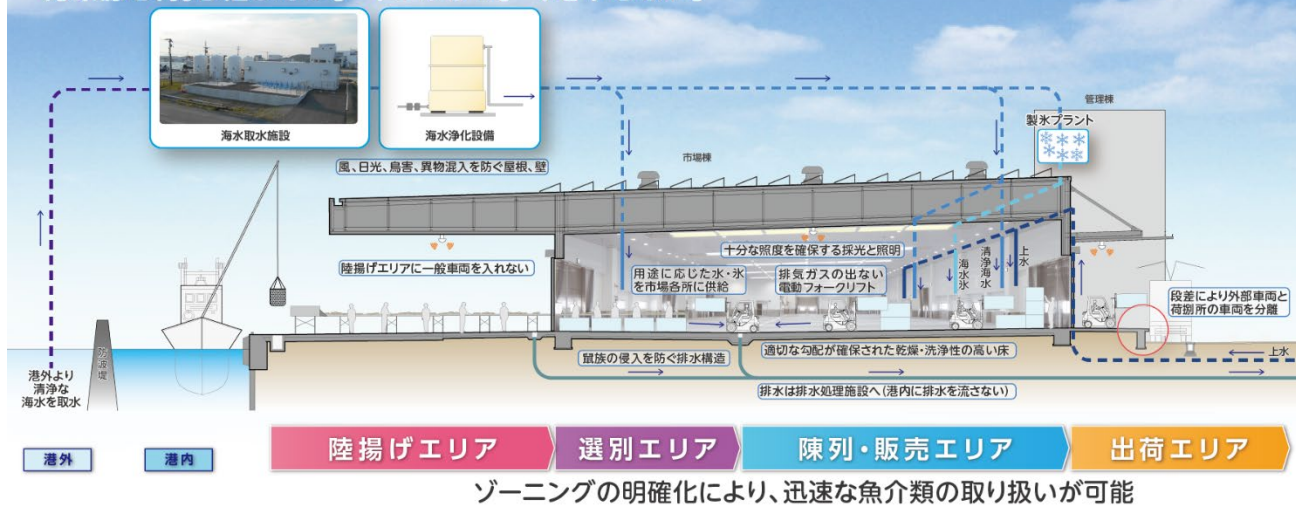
海水取水施設

海水浄化設備

管理棟

製氷プラント

市場棟

風、日光、鳥害、異物混入を防ぐ屋根、壁

十分な照度を確保する採光と照明

陸揚げエリアに一般車両を入れない

用途に応じた水・氷を市場各所に供給

排気ガスの出ない電動フォークリフト

海水氷

清浄海水

上水

段差により外部車両と荷捌所の車両を分離

防波堤

港外より清浄な海水を取水

鼠族の侵入を防ぐ排水構造

適切な勾配が確保された乾燥・洗浄性の高い床

上水

排水は排水処理施設へ（港内に排水を流さない）

港外

港内

陸揚げエリア

選別エリア

陳列・販売エリア

出荷エリア

ゾーニングの明確化により、迅速な魚介類の取り扱いが可能